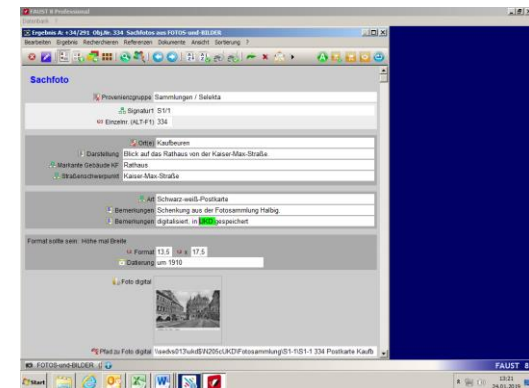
FAUST 8 Professional
Datenbank ?

Ergebnis A: +34/291 Obj.Nr. 334 Sachfotos aus FOTOS-und-BILDER
Bearbeiten Ergebnis Recherchieren Referenzen Dokumente Ansicht Sortierung ?

Sachfoto

Provenienzgruppe Sammlungen / Selekta
Signatur1 S1/1
Einzelnr. (ALT-F1) 334

Ort Kaufbeuren
Darstellung Blick auf das Rathaus von der Kaiser-Max-Straße
Markante Gebäude KF Rathaus
Straßenschwerpunkt Kaiser-Max-Straße

Art Schwarz-weiß-Postkarte
Bemerkungen Schenkung aus der Fotosammlung Halbig.
Bemerkungen digitalisiert, in UKD gespeichert

Format sollte sein: Höhe mal Breite
Format 13,5 x 17,5
Datierung um 1910

Foto digital

Pfad zu Foto digital \\svdvs013\ukd$\%20sc\UKD\Fotosammlung\S1-1\S1-1 334 Postkarte Kaufb

FOTOS-und-BILDER

Start

FAUST 8

13:21
24.01.2018